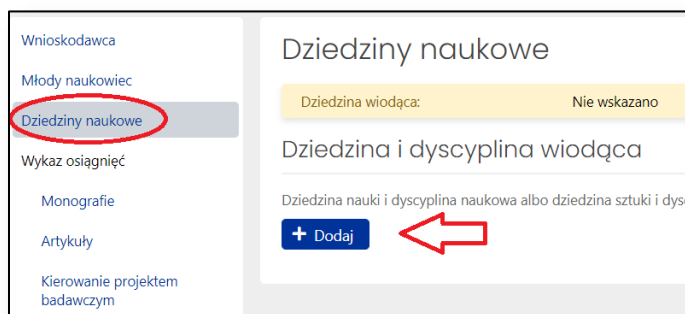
Wnioskodawca

Młody naukowiec

Dziedziny naukowe

Wykaz osiągnięć

Monografie

Artykuły

Kierowanie projektem badawczym

Dziedziny naukowe

Dziedzina wiodąca: Nie wskazano

Dziedzina i dyscyplina wiodąca

Dziedzina nauki i dyscyplina naukowa albo dziedzina sztuki i dys

+ Dodaj